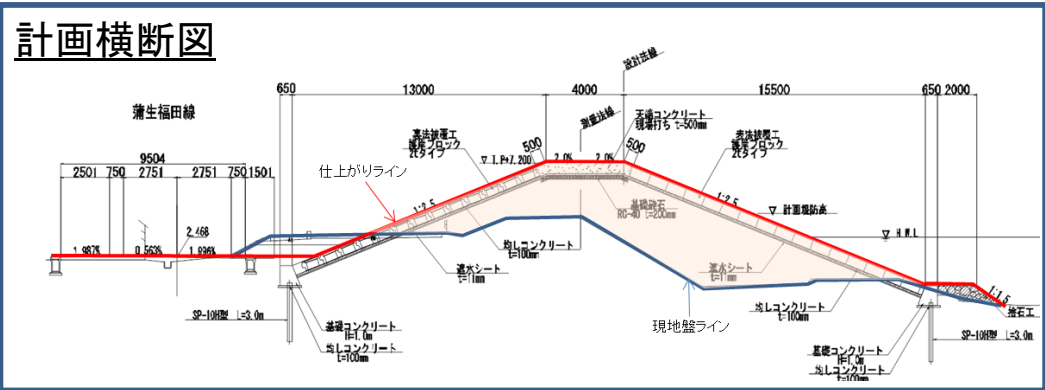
計画横断図

650　13000　4000　15500　650 2000

設計法線

蒲生福田線

9504

2501　750　2751　2751　750 1501

仕上がりライン

裏法被覆工
護岸ブロック
2tタイプ

▽T.P+7.200

500　2.0%　2.0%　500

天端コンクリート
現場打ち t=500mm

表法被覆工
護岸ブロック
2tタイプ

1:2.5

1:2.5

▽ 計画堤防高

基礎砕石
RC-40 t=200mm

▽ H.W.L

2.468

1.987%　0.563%　1.896%

均しコンクリート
t=100mm

遮水シート
t=1mm

遮水シート
t=1mm

均しコンクリート
t=100mm

現地盤ライン

1:1.5

捨石工

SP-10H型 L=3.0m

基礎コンクリート
H=1.0m

均しコンクリート
t=100mm

基礎コンクリート
H=1.0m

均しコンクリート
t=100mm

SP-10H型 L=3.0m